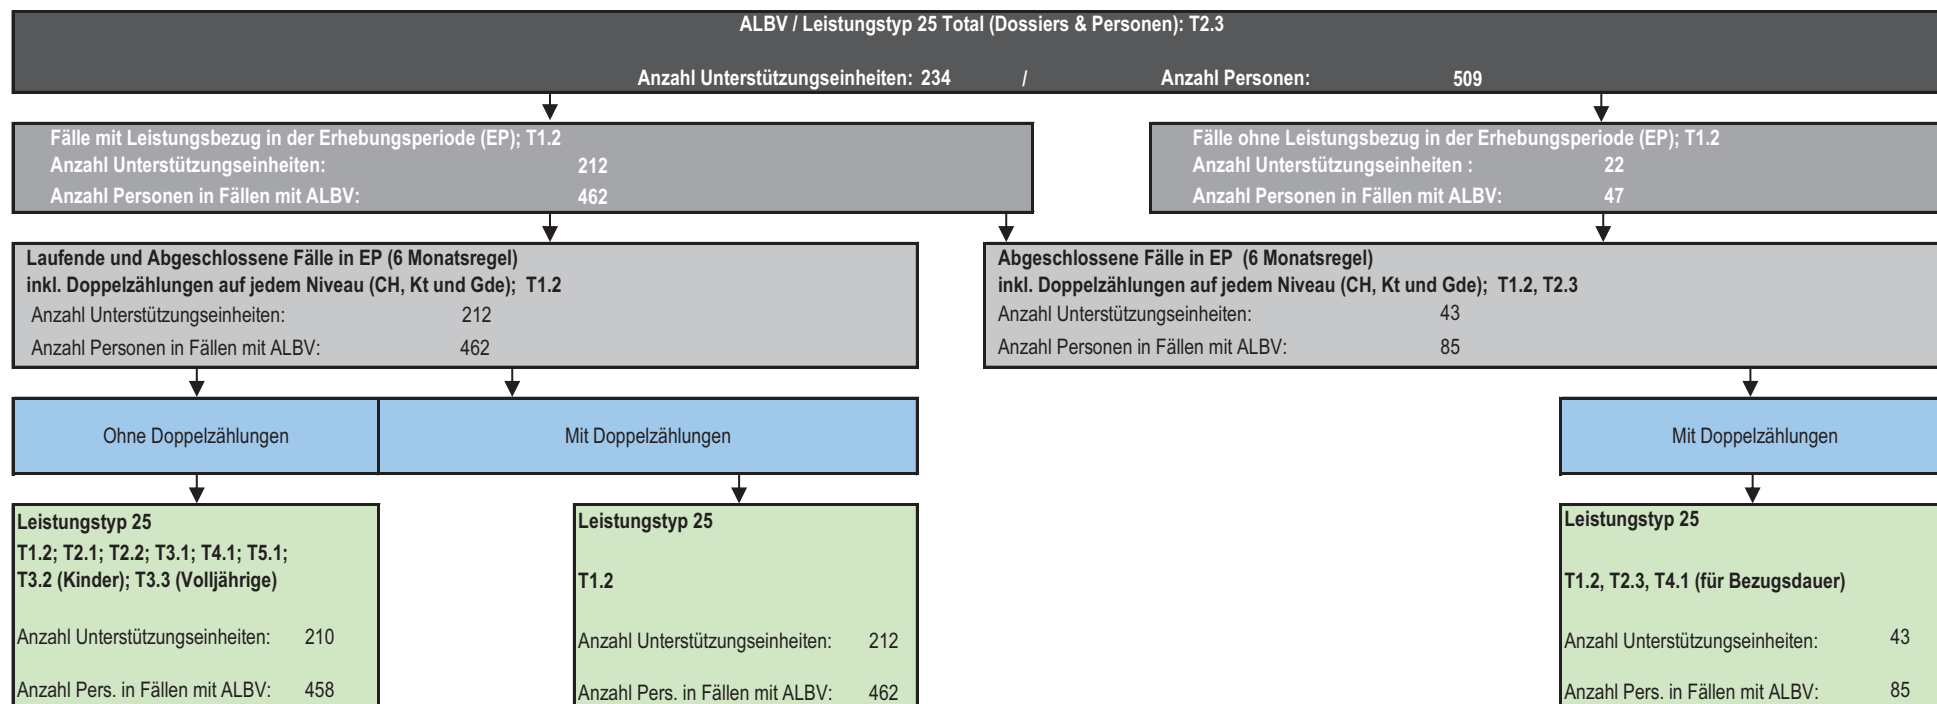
ALBV / Leistungstyp 25 Total (Dossiers & Personen): T2.3

Anzahl Unterstützungseinheiten: 234 / Anzahl Personen: 509

Fälle mit Leistungsbezug in der Erhebungsperiode (EP); T1.2
Anzahl Unterstützungseinheiten: 212
Anzahl Personen in Fällen mit ALBV: 462

Fälle ohne Leistungsbezug in der Erhebungsperiode (EP); T1.2
Anzahl Unterstützungseinheiten : 22
Anzahl Personen in Fällen mit ALBV: 47

Laufende und Abgeschlossene Fälle in EP (6 Monatsregel)
inkl. Doppelzählungen auf jedem Niveau (CH, Kt und Gde); T1.2
Anzahl Unterstützungseinheiten: 212
Anzahl Personen in Fällen mit ALBV: 462

Abgeschlossene Fälle in EP (6 Monatsregel)
inkl. Doppelzählungen auf jedem Niveau (CH, Kt und Gde); T1.2, T2.3
Anzahl Unterstützungseinheiten: 43
Anzahl Personen in Fällen mit ALBV: 85

Ohne Doppelzählungen

Mit Doppelzählungen

Mit Doppelzählungen

Leistungstyp 25
T1.2; T2.1; T2.2; T3.1; T4.1; T5.1;
T3.2 (Kinder); T3.3 (Volljährige)
Anzahl Unterstützungseinheiten: 210
Anzahl Pers. in Fällen mit ALBV: 458

Leistungstyp 25
T1.2
Anzahl Unterstützungseinheiten: 212
Anzahl Pers. in Fällen mit ALBV: 462

Leistungstyp 25
T1.2, T2.3, T4.1 (für Bezugsdauer)
Anzahl Unterstützungseinheiten: 43
Anzahl Pers. in Fällen mit ALBV: 85